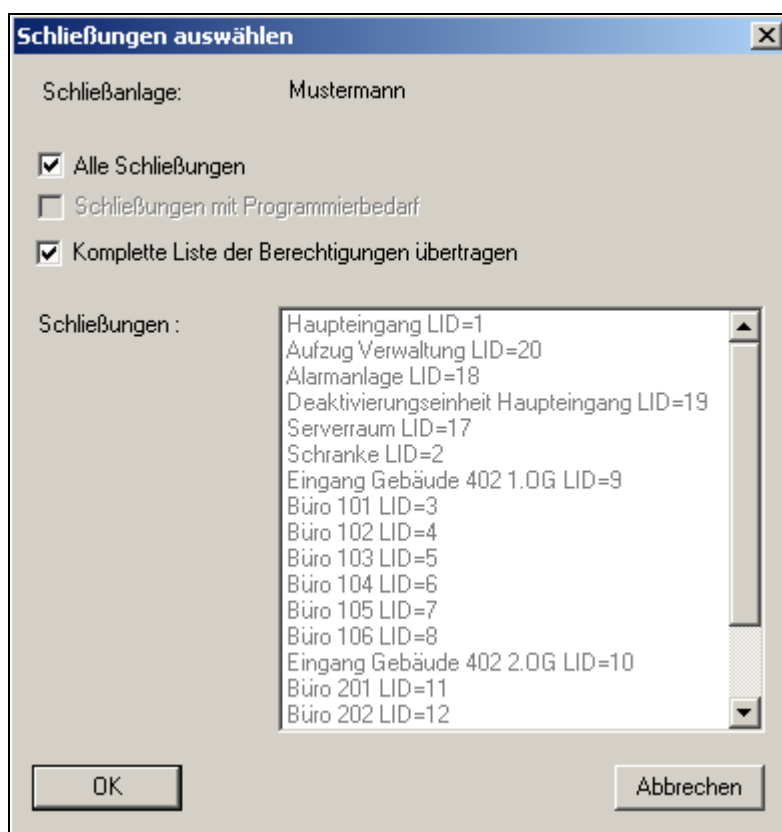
Schließungen auswählen

Schließanlage: Mustermann

☑ Alle Schließungen

☐ Schließungen mit Programmierbedarf

☑ Komplette Liste der Berechtigungen übertragen

Schließungen :

Haupteingang LID=1
Aufzug Verwaltung LID=20
Alarmanlage LID=18
Deaktivierungseinheit Haupteingang LID=19
Serverraum LID=17
Schranke LID=2
Eingang Gebäude 402 1.OG LID=9
Büro 101 LID=3
Büro 102 LID=4
Büro 103 LID=5
Büro 104 LID=6
Büro 105 LID=7
Büro 106 LID=8
Eingang Gebäude 402 2.OG LID=10
Büro 201 LID=11
Büro 202 LID=12

OK

Abbrechen